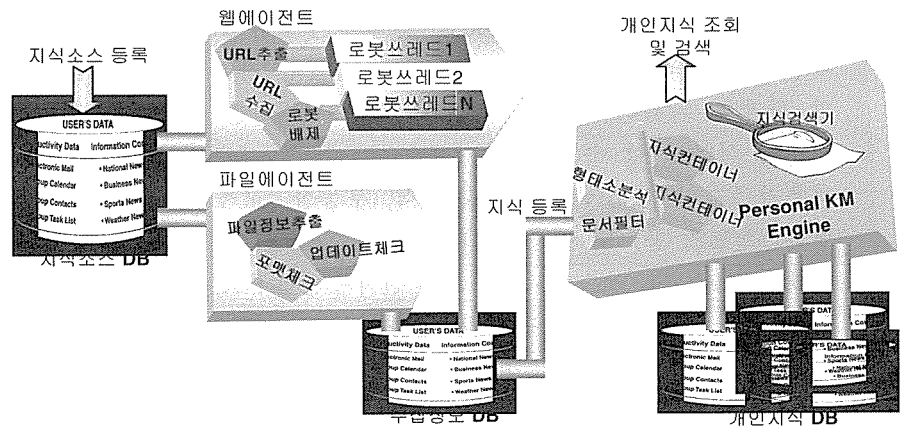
지식소스 등록

웹에이전트

URL추출

로봇쓰레드1

로봇쓰레드2

로봇쓰레드N

URL 수집

로봇 배제

개인지식 조회 및 검색

USER'S DATA

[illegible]uctivity Data

Information Co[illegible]

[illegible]tronic Mail

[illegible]up Calendar

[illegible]up Contacts

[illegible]up Task List

• National News

• Business New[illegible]

• Sports News

• Weather New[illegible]

지식소스 DB

파일에이전트

파일정보추출

업데이트체크

포맷체크

지식 등록

형태소분석

문서필터

지식컨테이너

지식컨테이너

지식검색기

Personal KM Engine

USER'S DATA

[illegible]uctivity Data

Information Co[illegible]

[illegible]tronic Mail

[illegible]up Calendar

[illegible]up Contacts

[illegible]up Task List

• National New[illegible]

• Business New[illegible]

• Sports News

• Weather New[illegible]

수집정보 DB

USER'S DATA

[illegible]uctivity Data

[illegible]tronic Mail

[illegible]up Calendar

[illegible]up Contacts

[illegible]up Task List

Inform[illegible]

• Sports News

• National New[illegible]

• Business New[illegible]

• Weather New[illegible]

개인지식 DB